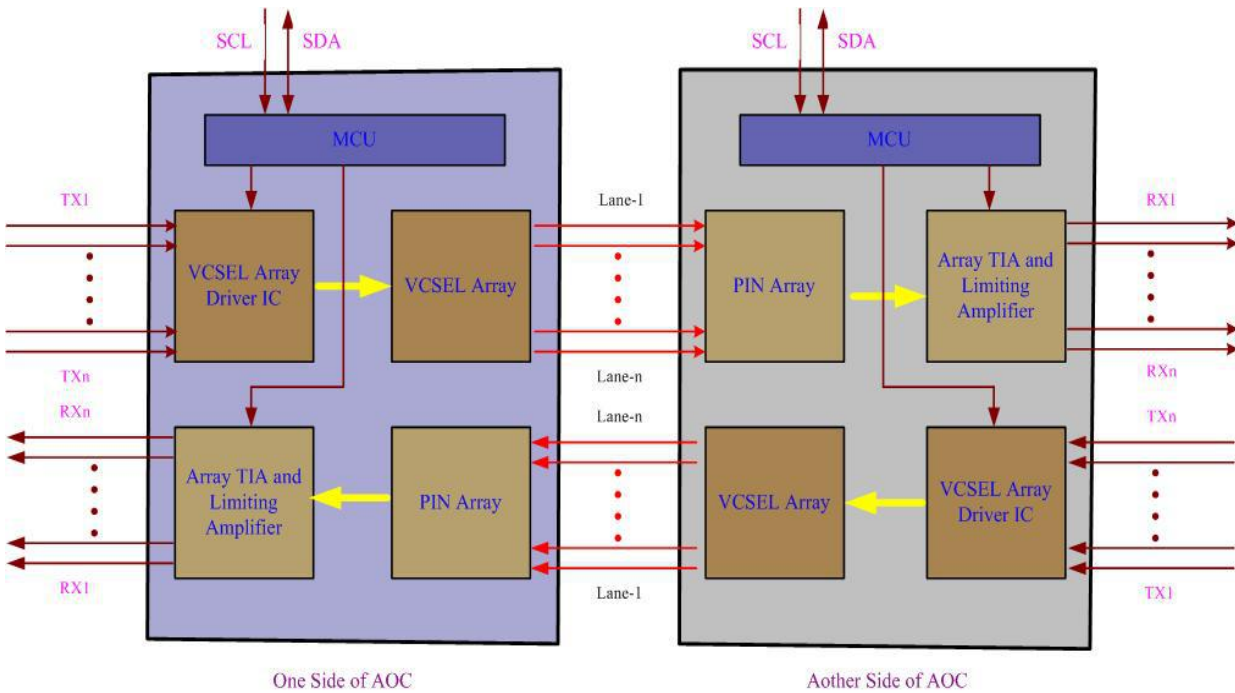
SCL SDA

MCU

TX1

VCSEL Array Driver IC

VCSEL Array

TXn

RXn

Array TIA and Limiting Amplifier

PIN Array

RX1

One Side of AOC

Lane-1

Lane-n

Lane-n

Lane-1

SCL SDA

MCU

PIN Array

Array TIA and Limiting Amplifier

RX1

RXn

TXn

VCSEL Array

VCSEL Array Driver IC

TX1

Aother Side of AOC